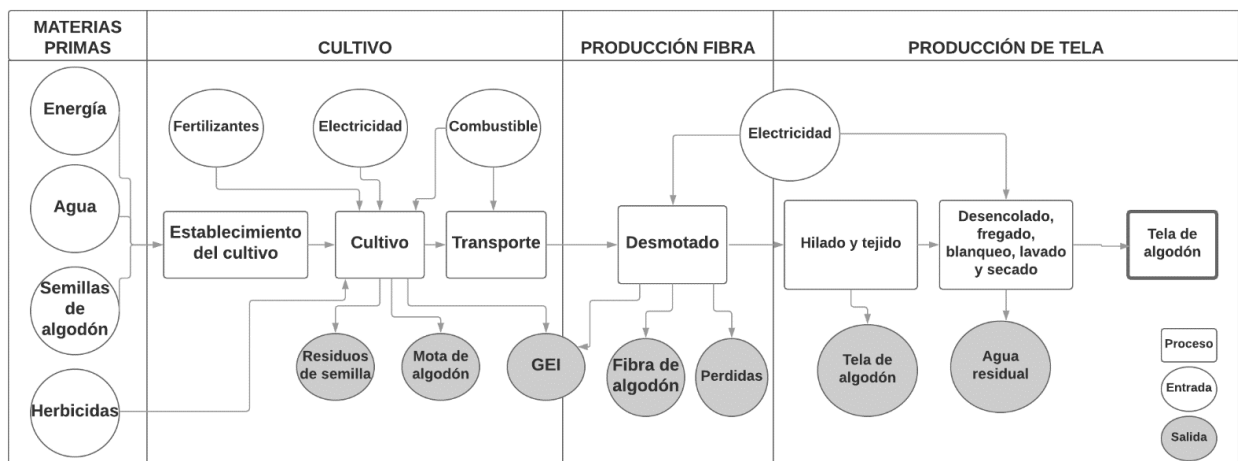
MATERIAS PRIMAS

CULTIVO

PRODUCCIÓN FIBRA

PRODUCCIÓN DE TELA

Energía

Agua

Semillas de algodón

Herbicidas

Fertilizantes

Electricidad

Combustible

Establecimiento del cultivo

Cultivo

Transporte

Residuos de semilla

Mota de algodón

GEI

Electricidad

Desmotado

Fibra de algodón

Perdidas

Hilado y tejido

Desencolado, fregado, blanqueo, lavado y secado

Tela de algodón

Tela de algodón

Agua residual

Proceso

Entrada

Salida